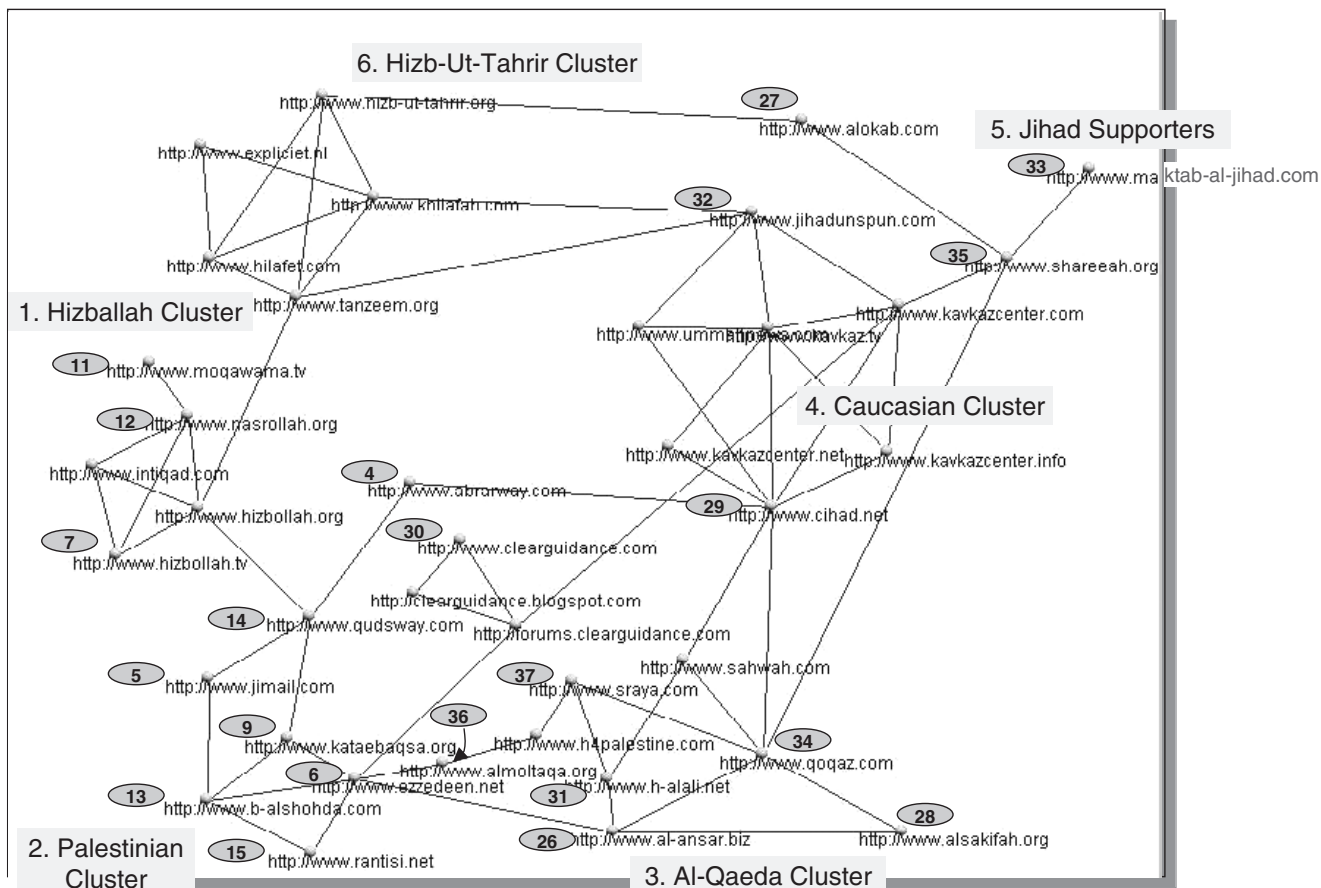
6. Hizb-Ut-Tahrir Cluster

http://www.hizb-ut-tahrir.org

27 http://www.alokab.com

5. Jihad Supporters

http://www.expliciet.nl

33 http://www.maktab-al-jihad.com

http://www.khilafah.com

32 http://www.jihadunspun.com

35 http://www.shareeah.org

http://www.hilafet.com

http://www.tanzeem.org

1. Hizballah Cluster

http://www.kavkazcenter.com

http://www.ummah.com http://www.kavkaz.tv

11 http://www.moqawama.tv

12 http://www.nasrollah.org

4. Caucasian Cluster

http://www.intiqad.com

http://www.kavkazcenter.net

http://www.kavkazcenter.info

4 http://www.abrarway.com

29 http://www.cihad.net

http://www.hizbollah.org

7 http://www.hizbollah.tv

30 http://www.clearguidance.com

http://clearguidance.blogspot.com

14 http://www.qudsway.com

http://forums.clearguidance.com

http://www.sahwah.com

5 http://www.jimail.com

37 http://www.sraya.com

9 http://www.kataebaqsa.org

36

http://www.h4palestine.com

34 http://www.qoqaz.com

6 http://www.almoltaqa.org

http://www.ezzedeen.net

31 http://www.h-alali.net

13 http://www.b-alshohda.com

28

26 http://www.al-ansar.biz

http://www.alsakifah.org

2. Palestinian Cluster

15 http://www.rantisi.net

3. Al-Qaeda Cluster